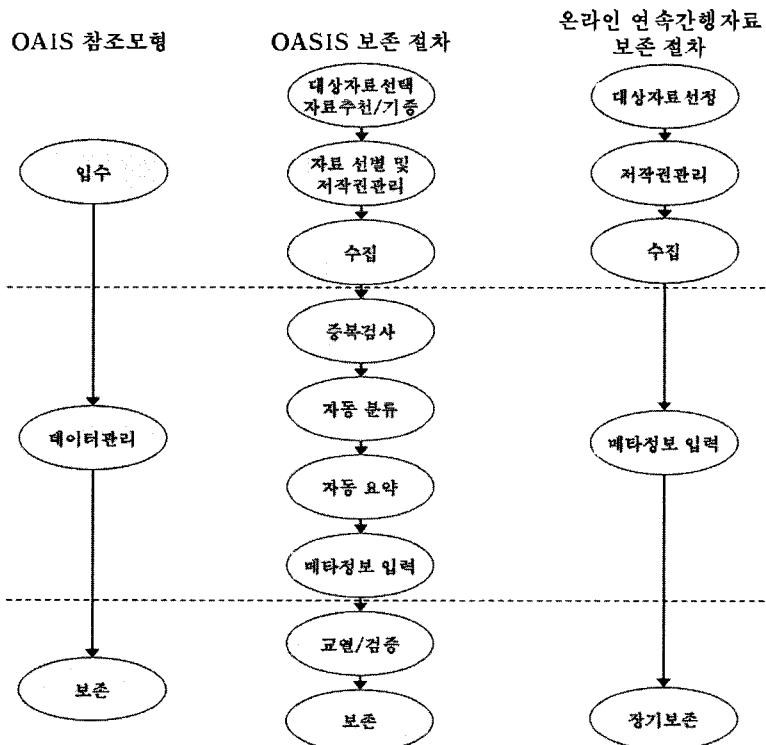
OAIS 참조모형

입수

데이터관리

보존

OASIS 보존 절차

대상자료선택 자료추천/기증

자료 선별 및 저작권관리

수집

중복검사

자동 분류

자동 요약

메타정보 입력

교열/검증

보존

온라인 연속간행자료 보존 절차

대상자료선정

저작권관리

수집

메타정보 입력

장기보존